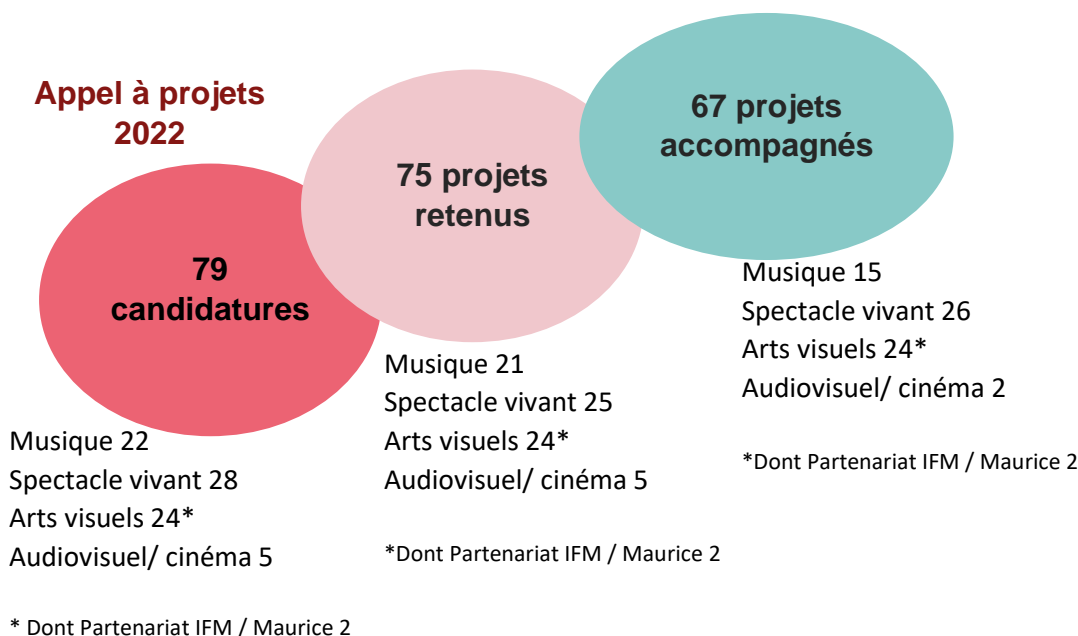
Appel à projets 2022

79 candidatures

Musique 22
Spectacle vivant 28
Arts visuels 24*
Audiovisuel/ cinéma 5

* Dont Partenariat IFM / Maurice 2

75 projets retenus

Musique 21
Spectacle vivant 25
Arts visuels 24*
Audiovisuel/ cinéma 5

*Dont Partenariat IFM / Maurice 2

67 projets accompagnés

Musique 15
Spectacle vivant 26
Arts visuels 24*
Audiovisuel/ cinéma 2

*Dont Partenariat IFM / Maurice 2